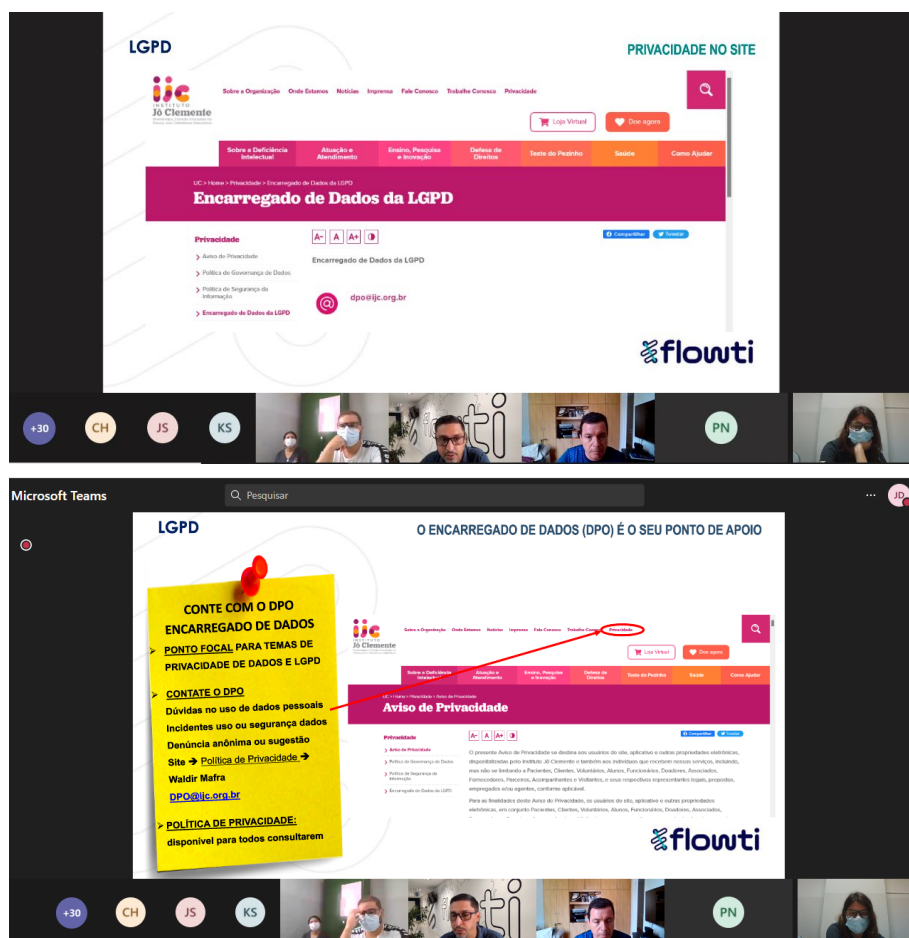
LGPD

PRIVACIDADE NO SITE

IJC INSTITUTO Jô Clemente

Sobre a Organização Onde Estamos Notícias Imprensa Fale Conosco Trabalhe Conosco Privacidade

Loja Virtual Doe agora

Sobre a Deficiência Intelectual | Atuação e Atendimento | Ensino, Pesquisa e Inovação | Defesa de Direitos | Teste do Pezinho | Saúde | Como Ajudar

IJC > Home > Privacidade > Encarregado de Dados da LGPD

Encarregado de Dados da LGPD

Privacidade
Aviso de Privacidade
Política de Governança de Dados
Política de Segurança da Informação
Encarregado de Dados da LGPD

A- A A+

Compartilhar Tweetar

Encarregado de Dados da LGPD

dpo@ijc.org.br

flowti

+30 CH JS KS PN

Microsoft Teams

Pesquisar

JD

LGPD

O ENCARREGADO DE DADOS (DPO) É O SEU PONTO DE APOIO

CONTE COM O DPO
ENCARREGADO DE DADOS

PONTO FOCAL PARA TEMAS DE PRIVACIDADE DE DADOS E LGPD

CONTATE O DPO
Dúvidas no uso de dados pessoais
Incidentes uso ou segurança dados
Denúncia anônima ou sugestão
Site → Política de Privacidade →
Waldir Mafra
DPO@ijc.org.br

POLÍTICA DE PRIVACIDADE:
disponível para todos consultarem

IJC INSTITUTO Jô Clemente

Sobre a Organização Onde Estamos Notícias Imprensa Fale Conosco Trabalhe Conosco Privacidade

Loja Virtual Doe agora

Sobre a Deficiência Intelectual | Atuação e Atendimento | Ensino, Pesquisa e Inovação | Defesa de Direitos | Teste do Pezinho | Saúde | Como Ajudar

IJC > Home > Privacidade > Aviso de Privacidade

Aviso de Privacidade

Privacidade
Aviso de Privacidade
Política de Governança de Dados
Política de Segurança da Informação
Encarregado de Dados da LGPD

A- A A+

Compartilhar Tweetar

O presente Aviso de Privacidade se destina aos usuários do site, aplicativo e outras propriedades eletrônicas, disponibilizadas pelo Instituto Jô Clemente e também aos indivíduos que recebem nossos serviços, incluindo, mas não se limitando a Pacientes, Clientes, Voluntários, Alunos, Funcionários, Doadores, Associados, Fornecedores, Parceiros, Acompanhantes e Visitantes, e seus respectivos representantes legais, prepostos, empregados e/ou agentes, conforme aplicável.

Para as finalidades deste Aviso de Privacidade, os usuários do site, aplicativo e outras propriedades eletrônicas, em conjunto Pacientes, Clientes, Voluntários, Alunos, Funcionários, Doadores, Associados, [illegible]

flowti

+30 CH JS KS PN